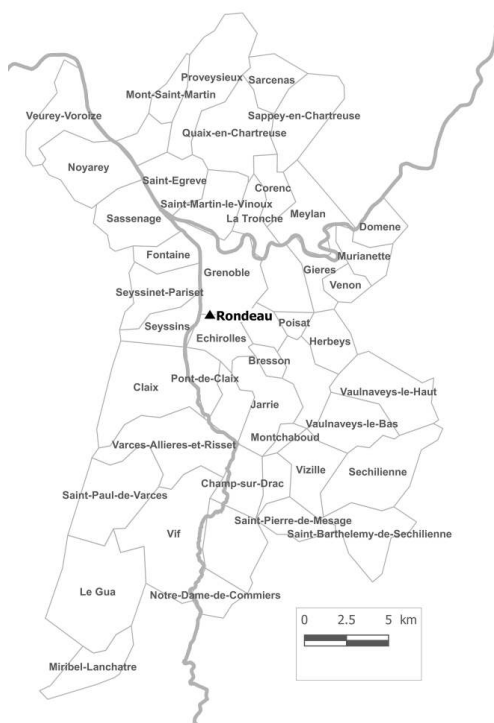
Proveysieux
Sarcenas
Mont-Saint-Martin
Veurey-Voroize
Sappey-en-Chartreuse
Quaix-en-Chartreuse
Noyarey
Corenc
Saint-Egreve
Saint-Martin-le-Vinoux
Meylan
Sassenage
La Tronche
Domene
Murianette
Fontaine
Grenoble
Gieres
Venon
Seyssinet-Pariset
▲Rondeau
Poisat
Seyssins
Echirolles
Herbeys
Bresson
Claix
Pont-de-Claix
Vaulnaveys-le-Haut
Jarrie
Vaulnaveys-le-Bas
Varces-Allieres-et-Risset
Montchaboud
Vizille
Sechilienne
Saint-Paul-de-Varces
Champ-sur-Drac
Saint-Pierre-de-Mesage
Vif
Saint-Barthelemy-de-Sechilienne
Le Gua
Notre-Dame-de-Commiers
0 2.5 5 km
Miribel-Lanchatre